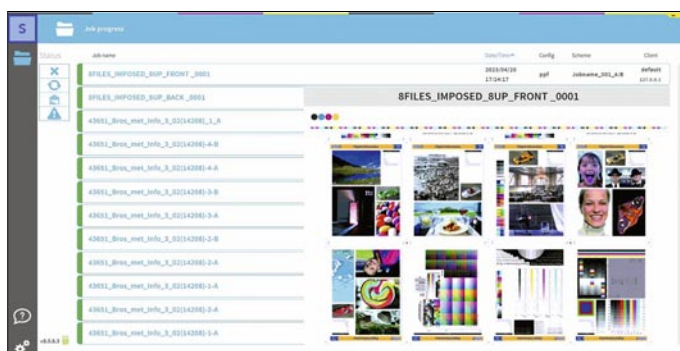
S

Job progress

Status

Job name

Date/Time

Config

Scheme

Client

8FILES_IMPOSED_8UP_FRONT _0001

2015/04/20 17:24:17

ppf

Jobname_001_A:B

default 127.0.0.1

8FILES_IMPOSED_8UP_BACK _0001

8FILES_IMPOSED_8UP_FRONT _0001

43651_Bros_met_Info_3_02(14208)-1_A

43651_Bros_met_Info_3_02(14208)-4-B

43651_Bros_met_Info_3_02(14208)-4-A

43651_Bros_met_Info_3_02(14208)-3-B

43651_Bros_met_Info_3_02(14208)-3-A

43651_Bros_met_Info_3_02(14208)-2-B

43651_Bros_met_Info_3_02(14208)-2-A

43651_Bros_met_Info_3_02(14208)-1-B

43651_Bros_met_Info_3_02(14208)-1-A

43651_Bros_met_Info_3_02(14208)-2-A

43651_Bros_met_Info_3_02(14208)-1-A

v4.6.6.3